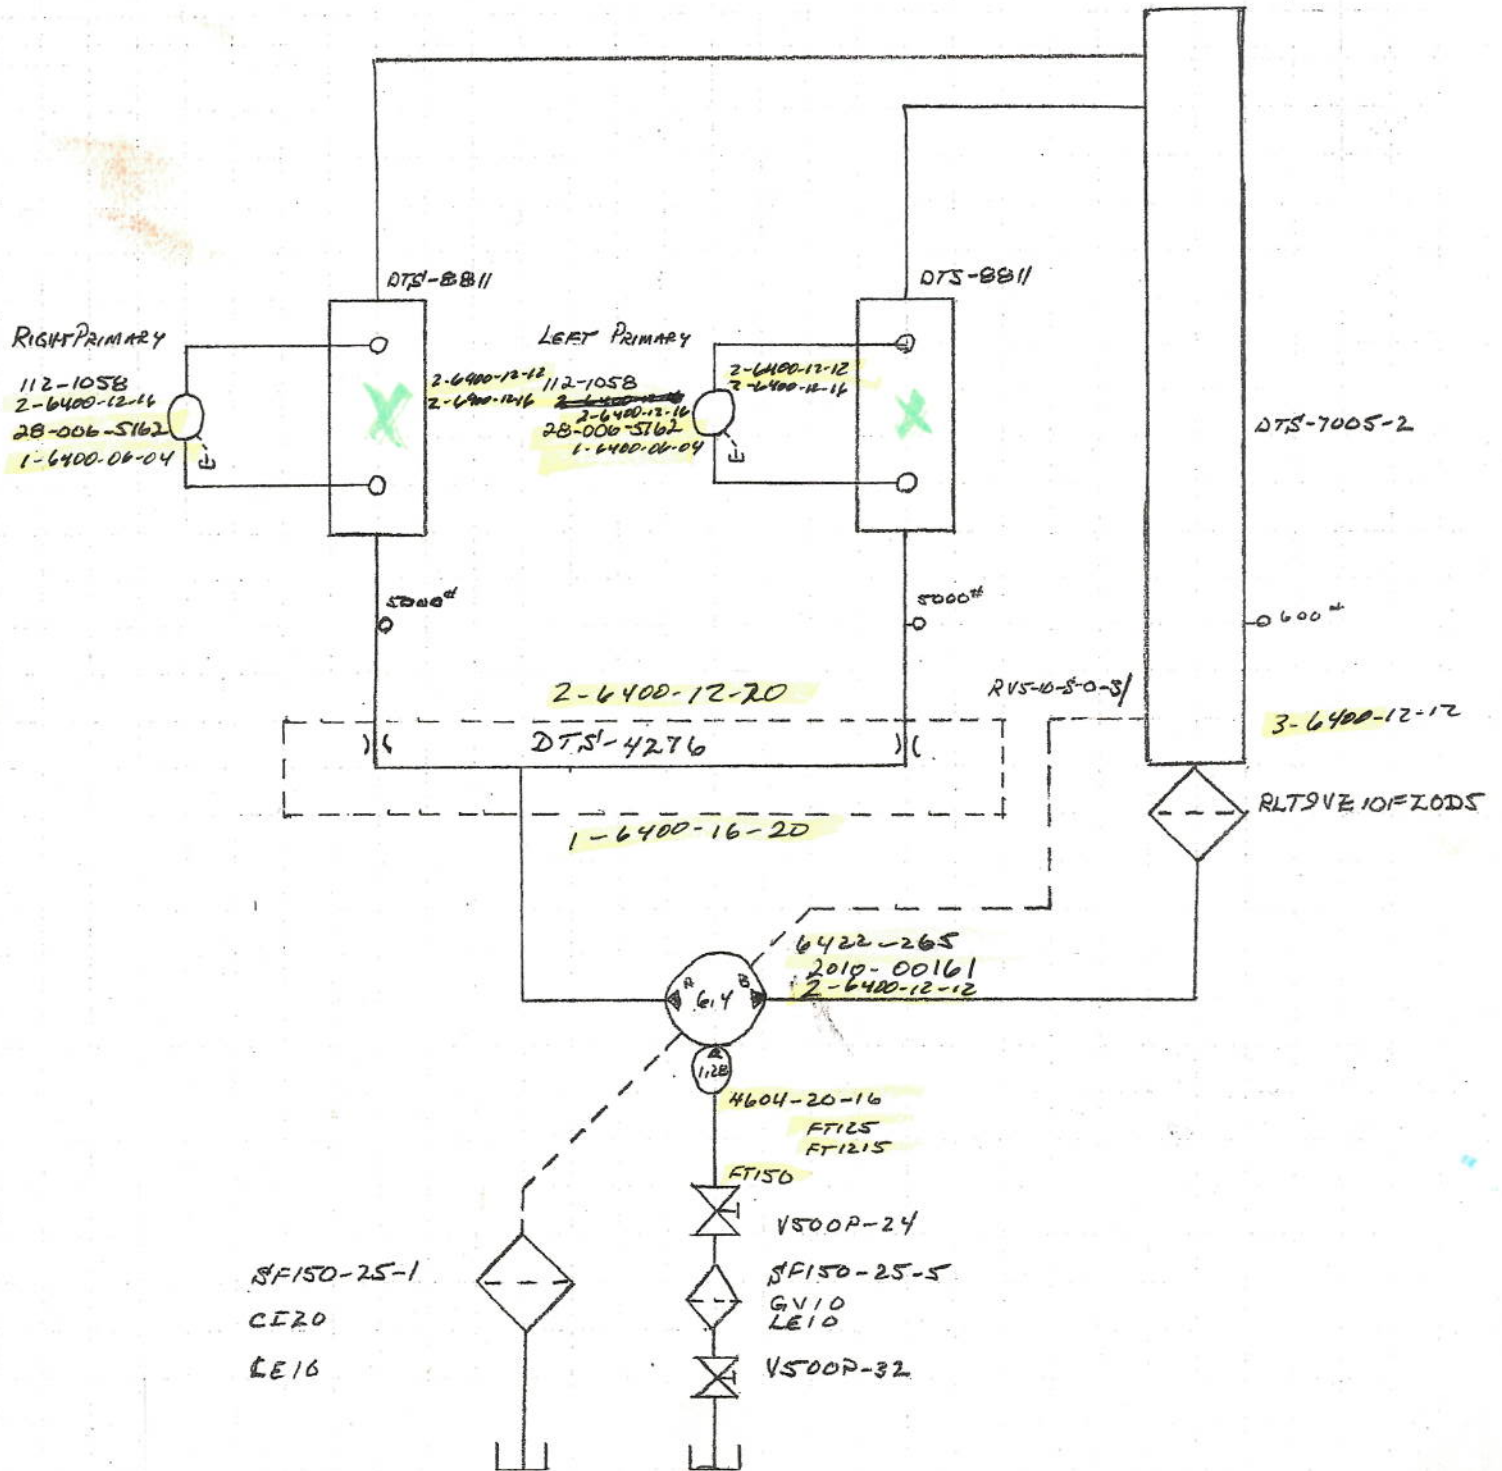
DTS-8811

DTS-8811

RIGHT PRIMARY
112-1058
2-6400-12-16
28-006-5162
1-6400-06-04

LEFT PRIMARY
112-1058
2-6400-12-16
28-006-5162
1-6400-06-04

2-6400-12-12
2-6400-12-16

2-6400-12-12
2-6400-12-16

DTS-7005-2

5000#

5000#

600#

RVS-10-S-0-S/

2-6400-12-20

3-6400-12-12

DTS-4276

RLT9VZ10FZODS

1-6400-16-20

6422-265
2010-00161
2-6400-12-12

6.4

A

B

1.28

4604-20-16
FT125
FT1215
FT150

V500P-24

SF150-25-1
CI20
LE16

SF150-25-5
GV10
LE10

V500P-32